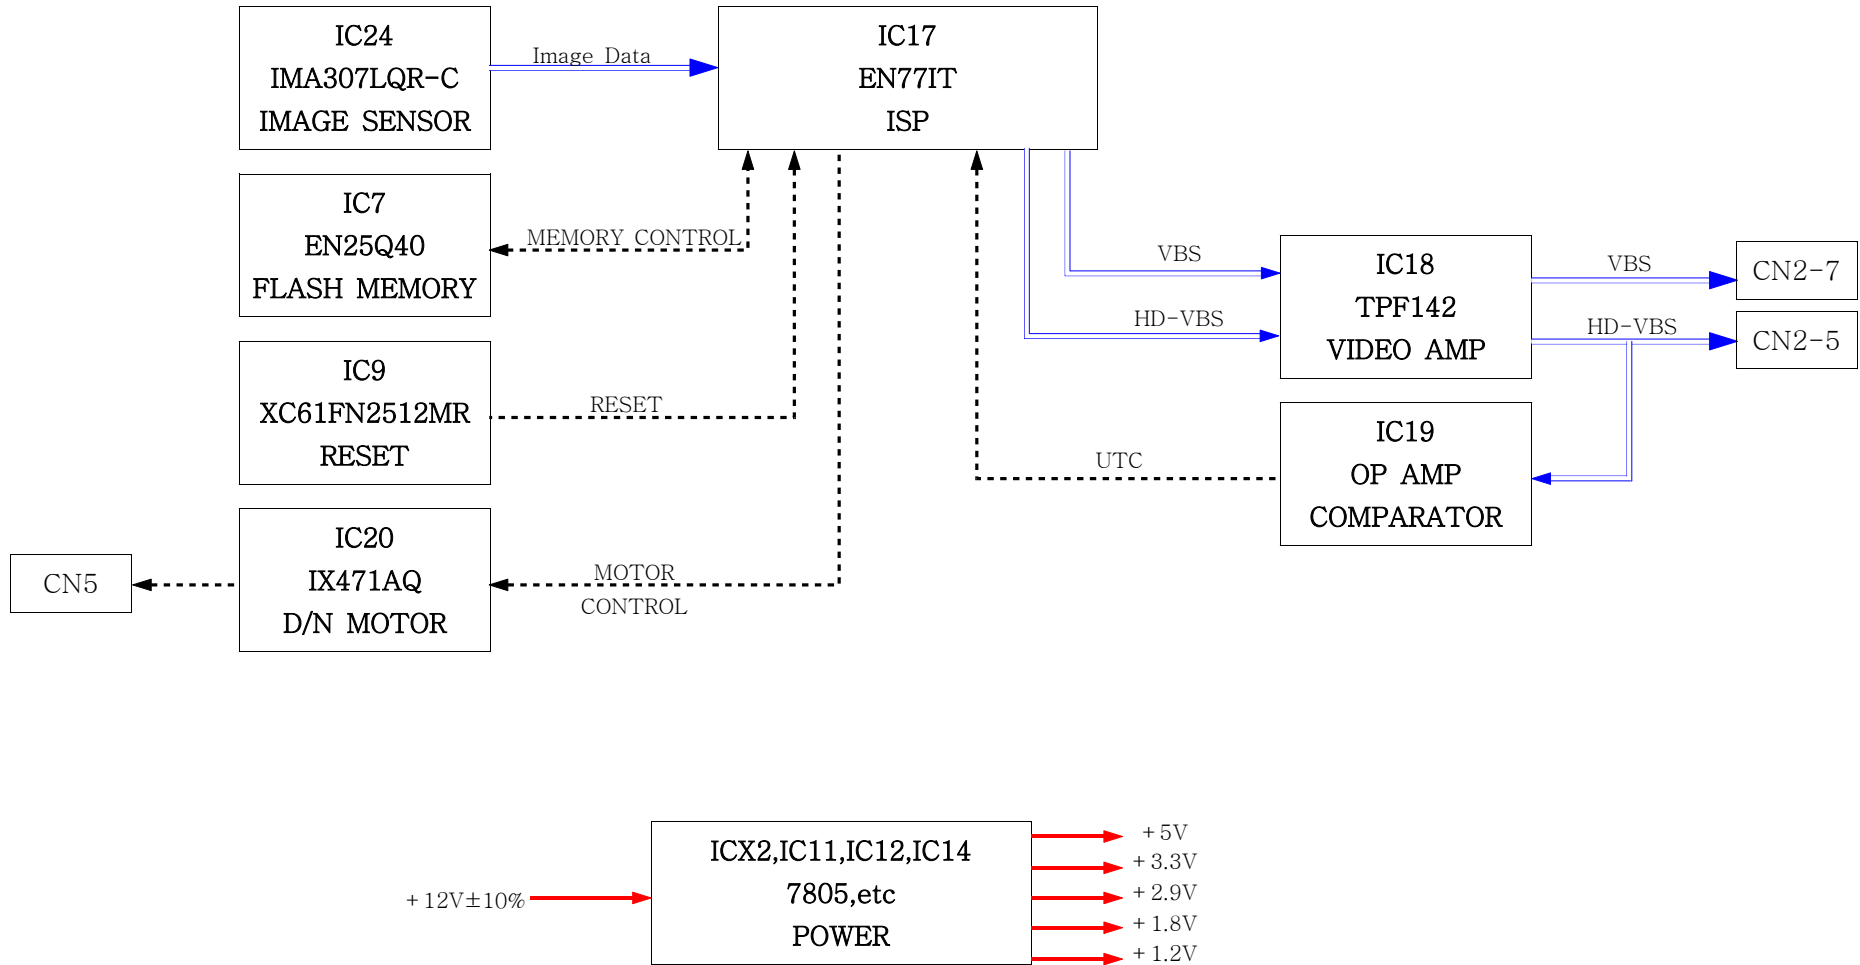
IC24
IMA307LQR-C
IMAGE SENSOR

Image Data

IC17
EN77IT
ISP

IC7
EN25Q40
FLASH MEMORY

MEMORY CONTROL

IC9
XC61FN2512MR
RESET

RESET

IC20
IX471AQ
D/N MOTOR

CN5

MOTOR
CONTROL

VBS

HD-VBS

IC18
TPF142
VIDEO AMP

VBS

CN2-7

HD-VBS

CN2-5

UTC

IC19
OP AMP
COMPARATOR

+12V±10%

ICX2,IC11,IC12,IC14
7805,etc
POWER

+5V
+3.3V
+2.9V
+1.8V
+1.2V